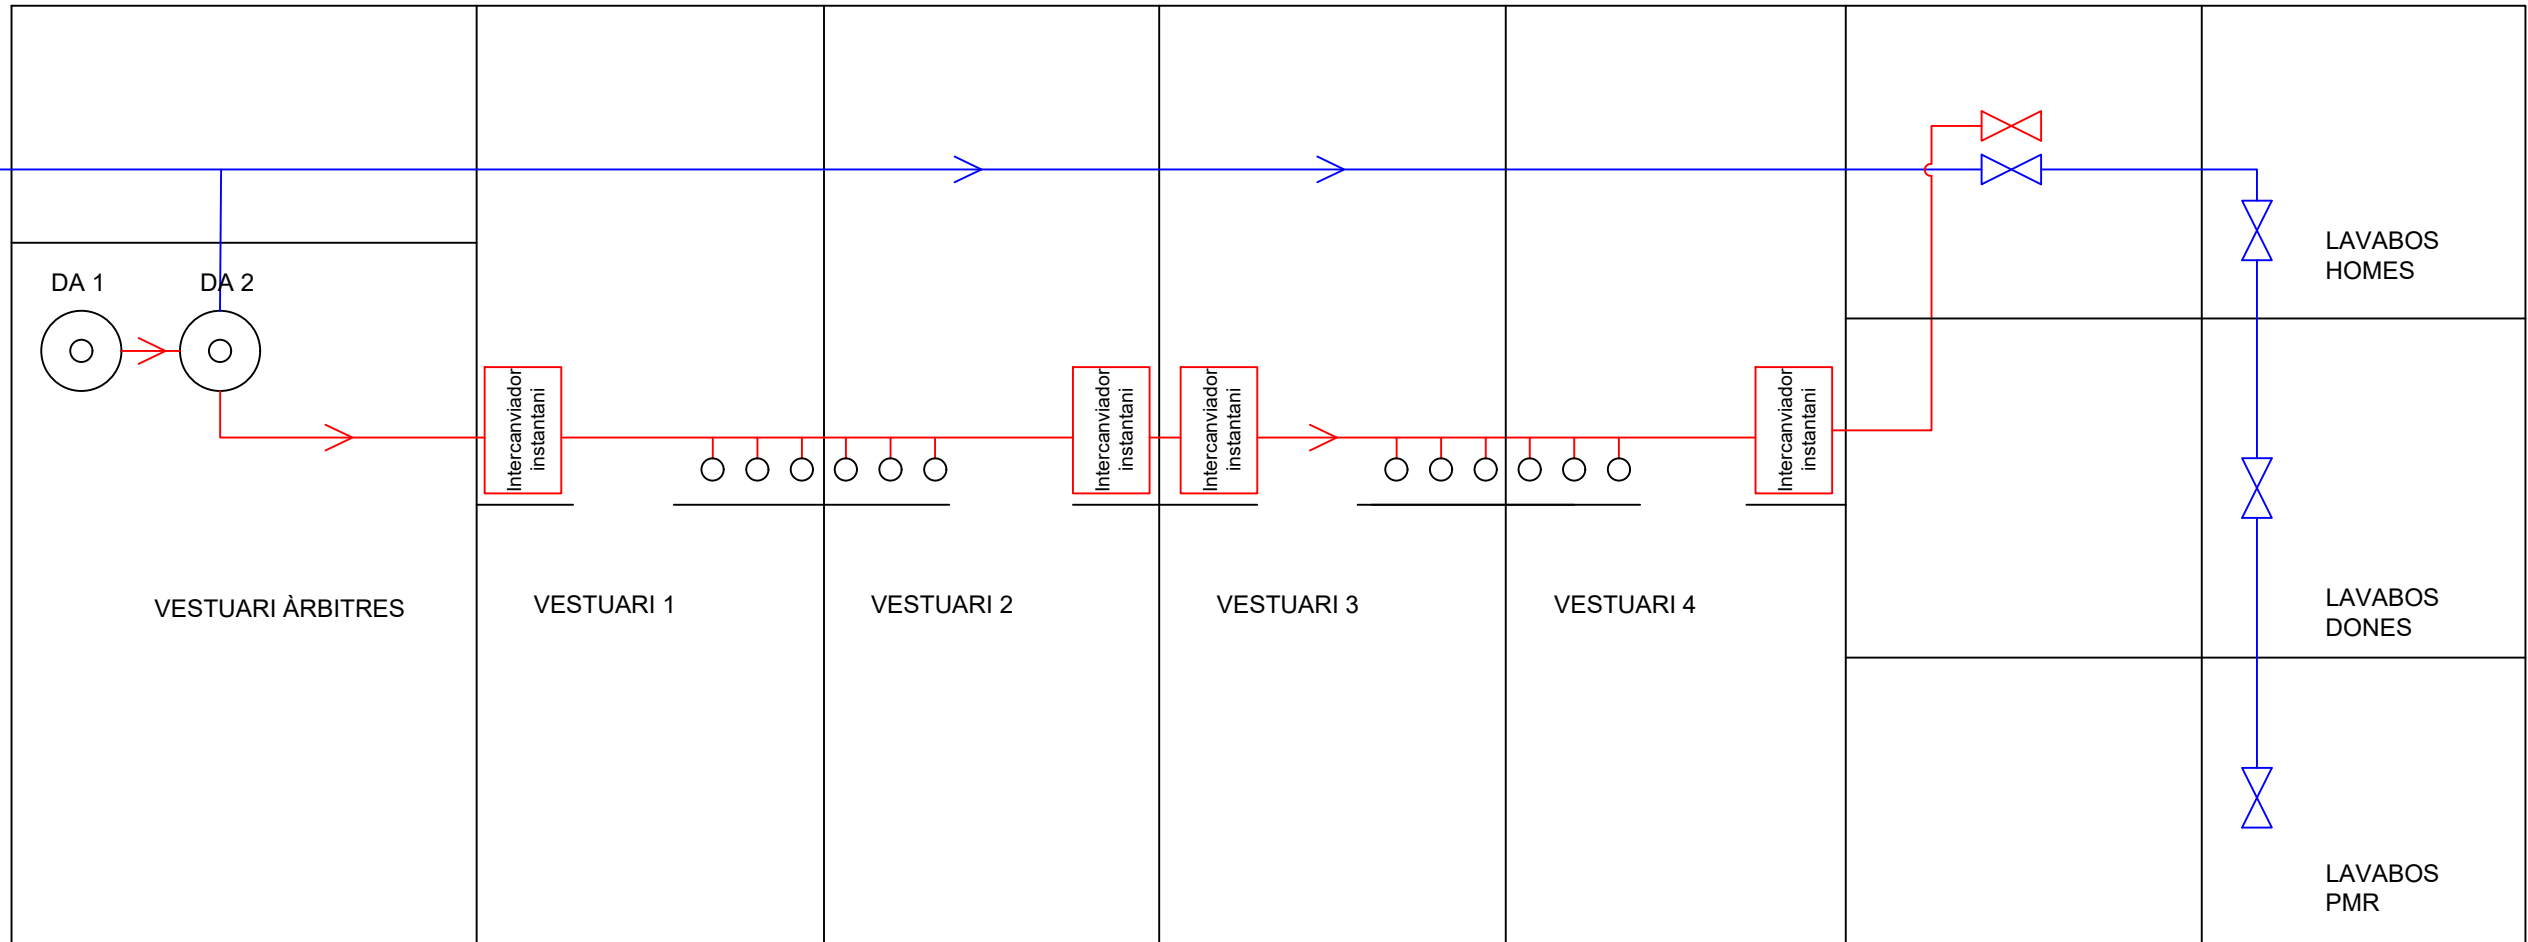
DA 1
DA 2

Intercanviador instantani

Intercanviador instantani

Intercanviador instantani

Intercanviador instantani

LAVABOS HOMES

VESTUARI ÀRBITRES

VESTUARI 1

VESTUARI 2

VESTUARI 3

VESTUARI 4

LAVABOS DONES

LAVABOS PMR